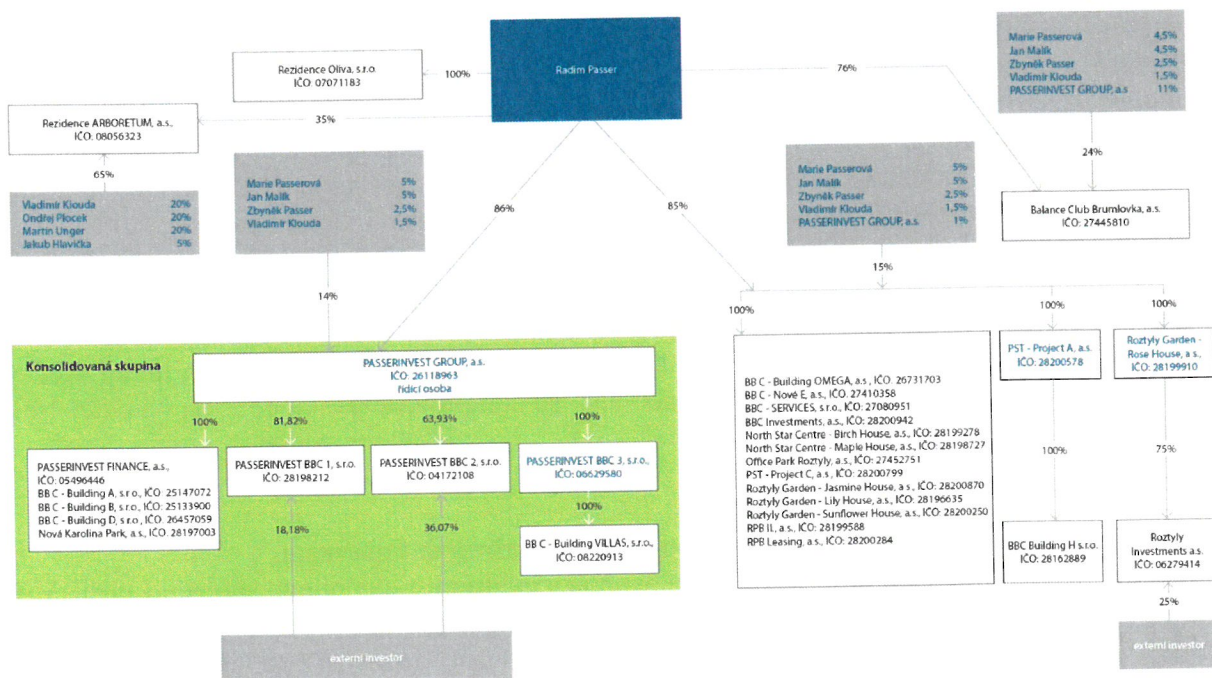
Radim Passer

Rezidence Oliva, s.r.o.
IČO: 07071183

100%

Rezidence ARBORETUM, a.s.,
IČO: 08056323

35%

65%

| | |
|---|---|
| Vladimír Klouda | 20% |
| Ondřej Plocek | 20% |
| Martin Unger | 20% |
| Jakub Hlavička | 5% |

| | |
|---|---|
| Marie Passerová | 5% |
| Jan Malík | 5% |
| Zbyněk Passer | 2,5% |
| Vladimír Klouda | 1,5% |

14%

86%

85%

76%

| | |
|---|---|
| Marie Passerová | 4,5% |
| Jan Malík | 4,5% |
| Zbyněk Passer | 2,5% |
| Vladimír Klouda | 1,5% |
| PASSERINVEST GROUP, a.s. | 11% |

24%

Balance Club Brumlovka, a.s.
IČO: 27445810

| | |
|---|---|
| Marie Passerová | 5% |
| Jan Malík | 5% |
| Zbyněk Passer | 2,5% |
| Vladimír Klouda | 1,5% |
| PASSERINVEST GROUP, a.s. | 1% |

15%

Konsolidovaná skupina

PASSERINVEST GROUP, a.s.
IČO: 26118963
řídící osoba

100%

81,82%

63,93%

100%

PASSERINVEST FINANCE, a.s.,
IČO: 05496446
BB C - Building A, s.r.o., IČO: 25147072
BB C - Building B, s.r.o., IČO: 25133900
BB C - Building D, s.r.o., IČO: 26457059
Nová Karolina Park, a.s., IČO: 28197003

PASSERINVEST BBC 1, s.r.o.
IČO: 28198212

PASSERINVEST BBC 2, s.r.o.
IČO: 04172108

PASSERINVEST BBC 3, s.r.o.,
IČO: 06629580

100%

BB C - Building VILLAS, s.r.o.,
IČO: 08220913

18,18%

36,07%

externí investor

100%

BB C - Building OMEGA, a.s., IČO: 26731703
BB C - Nové E, a.s., IČO: 27410358
BBC - SERVICES, s.r.o., IČO: 27080951
BBC Investments, a.s., IČO: 28200942
North Star Centre - Birch House, a.s., IČO: 28199278
North Star Centre - Maple House, a.s., IČO: 28198727
Office Park Roztyly, a.s., IČO: 27452751
PST - Project C, a.s., IČO: 28200799
Roztyly Garden - Jasmine House, a.s., IČO: 28200870
Roztyly Garden - Lily House, a.s., IČO: 28196635
Roztyly Garden - Sunflower House, a.s., IČO: 28200250
RPB II, a.s., IČO: 28199588
RPB Leasing, a.s., IČO: 28200284

100%

PST - Project A, a.s.
IČO: 28200578

100%

BBC Building H s.r.o.
IČO: 28162889

100%

Roztyly Garden - Rose House, a.s.,
IČO: 28199910

75%

Roztyly Investments a.s.
IČO: 06279414

25%

externí investor